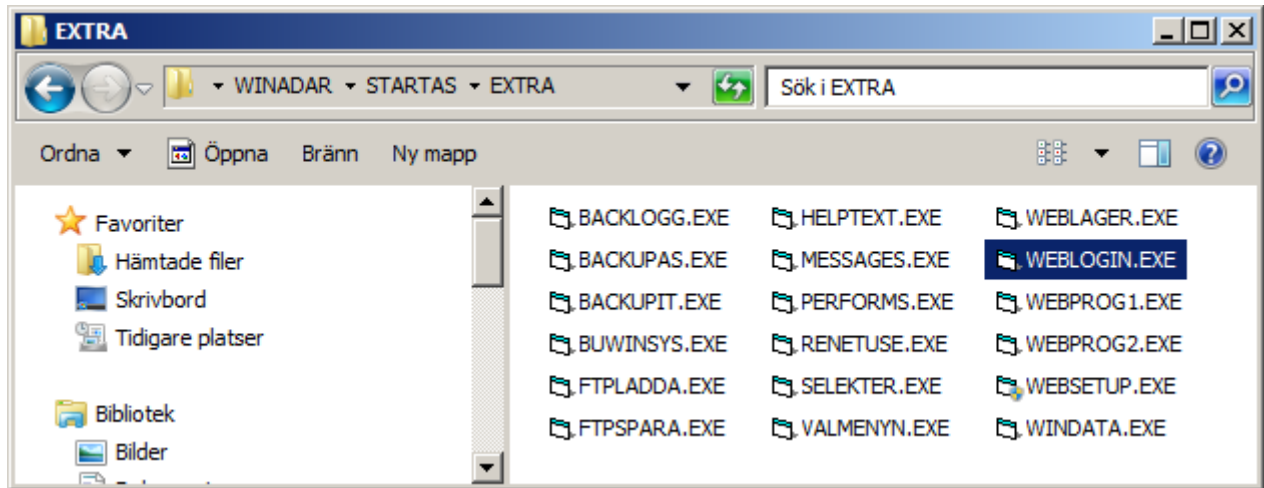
EXTRA

▸ WINADAR ▸ STARTAS ▸ EXTRA

Sök i EXTRA

Ordna ▾ Öppna Bränn Ny mapp

Favoriter
Hämtade filer
Skrivbord
Tidigare platser

Bibliotek
Bilder
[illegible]

BACKLOGG.EXE
BACKUPAS.EXE
BACKUPIT.EXE
BUWINSYS.EXE
FTPLADDA.EXE
FTPSPARA.EXE
HELPTEXT.EXE
MESSAGES.EXE
PERFORMS.EXE
RENETUSE.EXE
SELEKTER.EXE
VALMENYN.EXE
WEBLAGER.EXE
WEBLOGIN.EXE
WEBPROG1.EXE
WEBPROG2.EXE
WEBSETUP.EXE
WINDATA.EXE